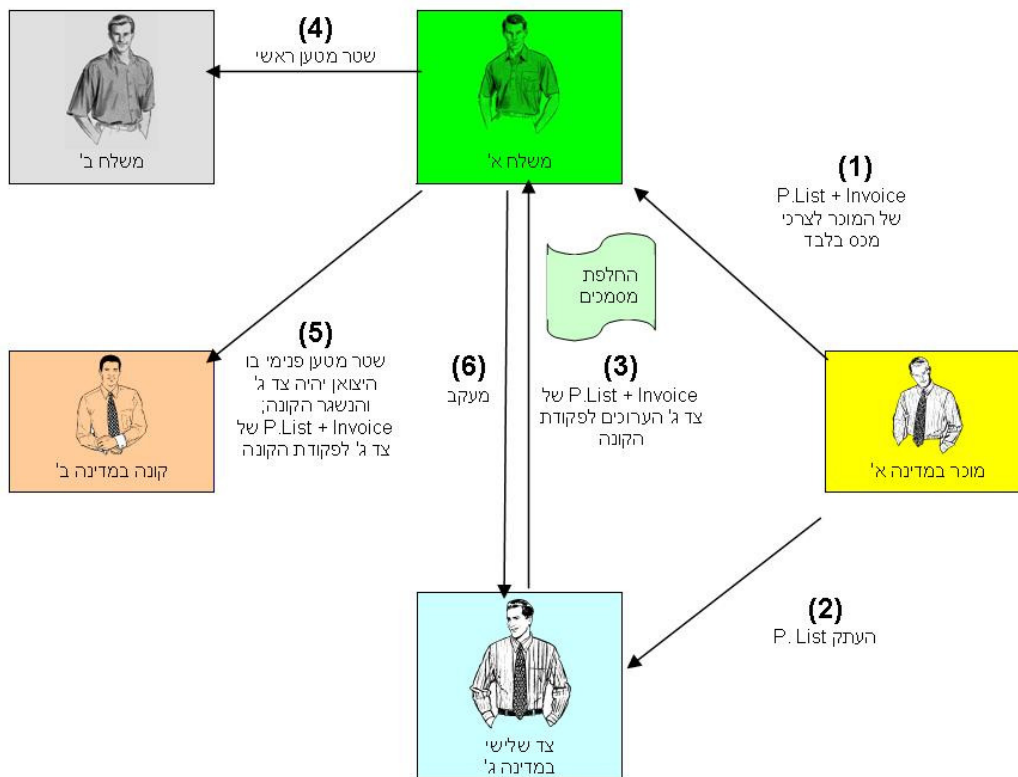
(4)
שטר מטען ראשי

משלח ב'

משלח א'

(1)
P.List + Invoice
של המוכר לצרכי
מכס בלבד

החלפת
מסמכים

(5)
שטר מטען פנימי בו
היצואן יהיה צד ג'
והנשגר הקונה;
P.List + Invoice של
צד ג' לפקודת הקונה

(6)
מעקב

(3)
P.List + Invoice של
צד ג' הערוכים לפקודת
הקונה

קונה במדינה ב'

מוכר במדינה א'

(2)
העתק P. List

צד שלישי
במדינה ג'